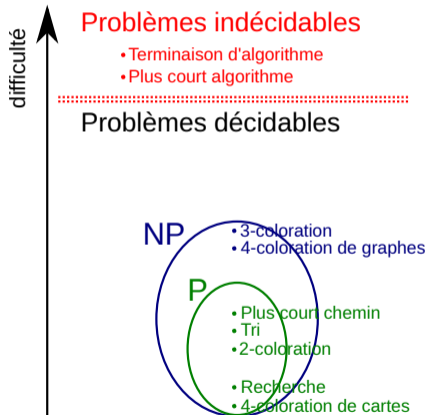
difficulté

Problèmes indécidables
•Terminaison d'algorithme
•Plus court algorithme

Problèmes décidables

NP
•3-coloration
•4-coloration de graphes

P
•Plus court chemin
•Tri
•2-coloration

•Recherche
•4-coloration de cartes